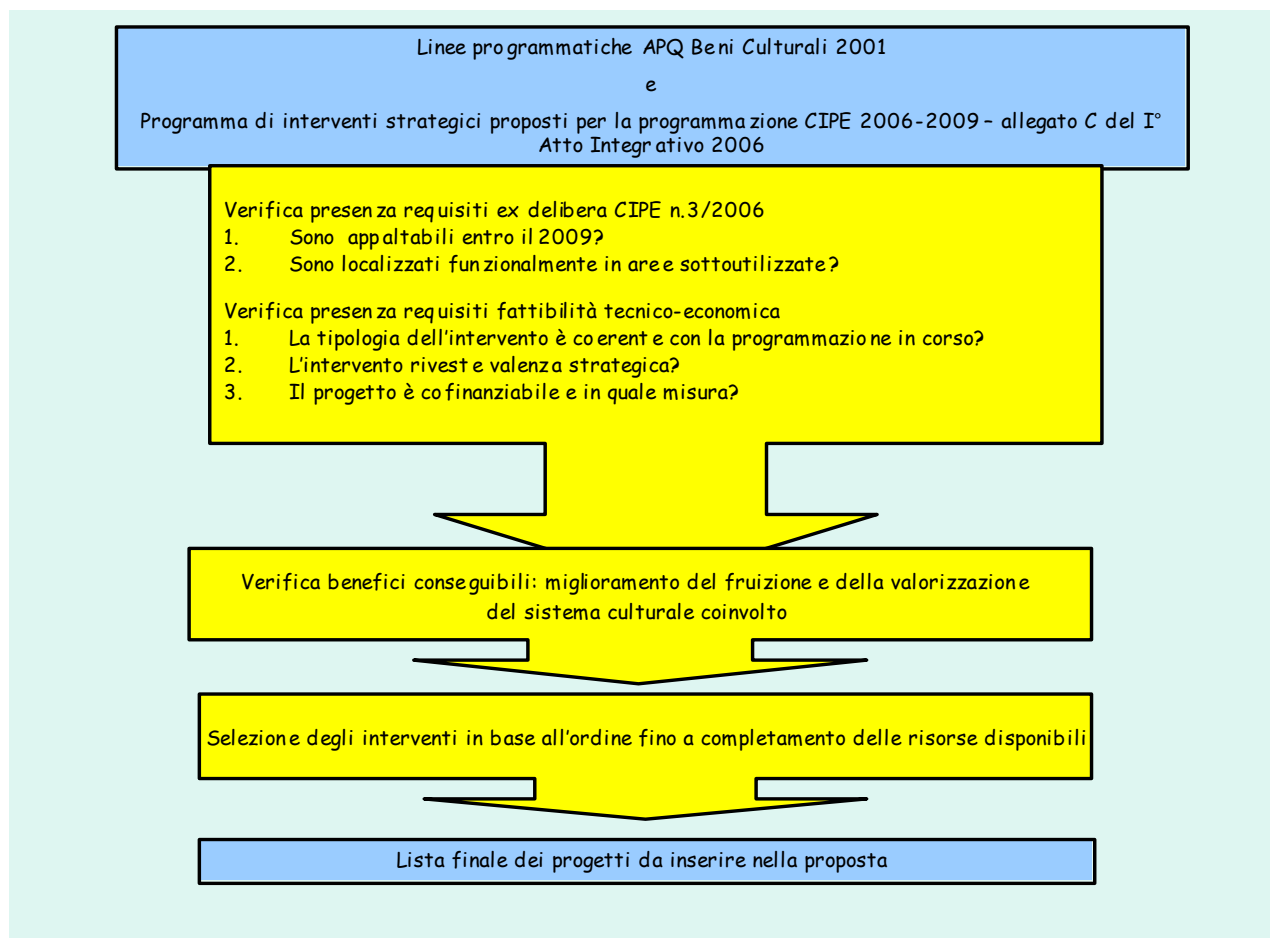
Linee programmatiche APQ Beni Culturali 2001

e

Programma di interventi strategici proposti per la programmazione CIPE 2006-2009 – allegato C del I° Atto Integrativo 2006

Verifica presenza requisiti ex delibera CIPE n.3/2006
1. Sono appaltabili entro il 2009?
2. Sono localizzati funzionalmente in aree sottoutilizzate?

Verifica presenza requisiti fattibilità tecnico-economica
1. La tipologia dell'intervento è coerente con la programmazione in corso?
2. L'intervento riveste valenza strategica?
3. Il progetto è cofinanziabile e in quale misura?

Verifica benefici conseguibili: miglioramento del fruizione e della valorizzazione del sistema culturale coinvolto

Selezione degli interventi in base all'ordine fino a completamento delle risorse disponibili

Lista finale dei progetti da inserire nella proposta